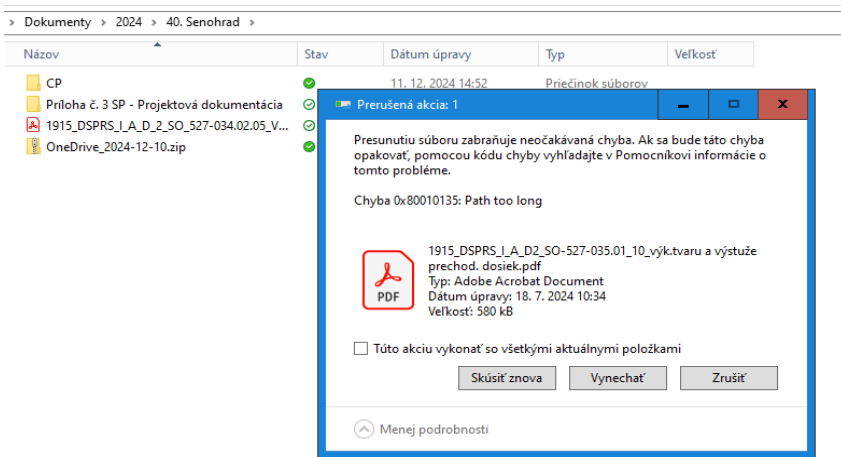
> Dokumenty > 2024 > 40. Senohrad >

| Názov | Stav | Dátum úpravy | Typ | Veľkosť |
|---|---|---|---|---|
| CP | | 11. 12. 2024 14:52 | Priečinok súborov | |
| Príloha č. 3 SP - Projektová dokumentácia | | | | |
| 1915_DSPRS_I_A_D_2_SO_527-034.02.05_V... | | | | |
| OneDrive_2024-12-10.zip | | | | |

Prerušená akcia: 1

Presunutiu súboru zabraňuje neočakávaná chyba. Ak sa bude táto chyba opakovať, pomocou kódu chyby vyhľadajte v Pomocníkovi informácie o tomto probléme.

Chyba 0x80010135: Path too long

PDF

1915_DSPRS_I_A_D2_SO-527-035.01_10_výk.tvaru a výstuže prechod. dosiek.pdf
Typ: Adobe Acrobat Document
Dátum úpravy: 18. 7. 2024 10:34
Veľkosť: 580 kB

Túto akciu vykonať so všetkými aktuálnymi položkami

Skúsiť znova | Vynechať | Zrušiť

Menej podrobností